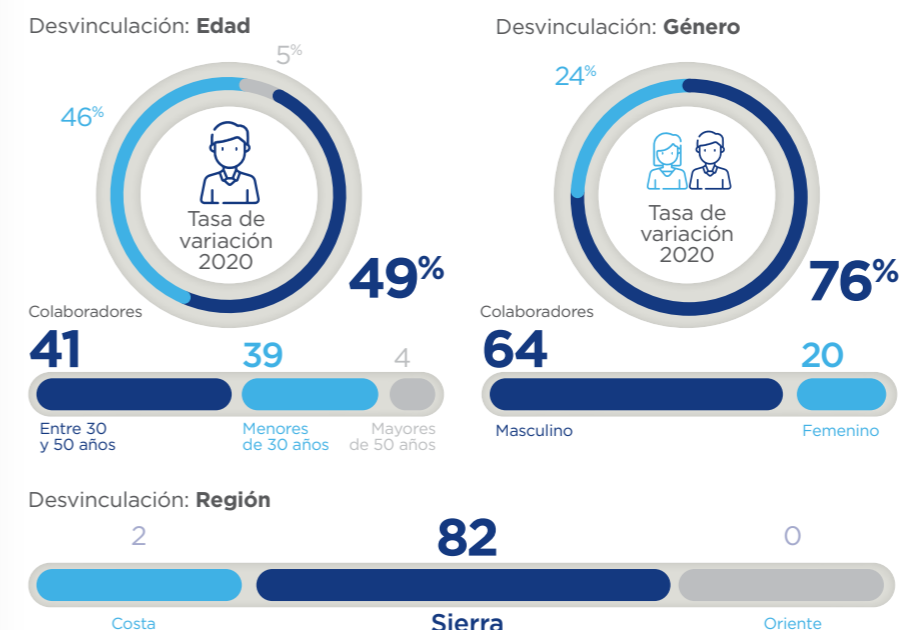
Desvinculación: **Edad**

5%

46%

Tasa de variación 2020

49%

Colaboradores

41

39

4

Entre 30 y 50 años

Menores de 30 años

Mayores de 50 años

Desvinculación: **Género**

24%

Tasa de variación 2020

76%

Colaboradores

64

20

Masculino

Femenino

Desvinculación: **Región**

2

82

0

Costa

Sierra

Oriente